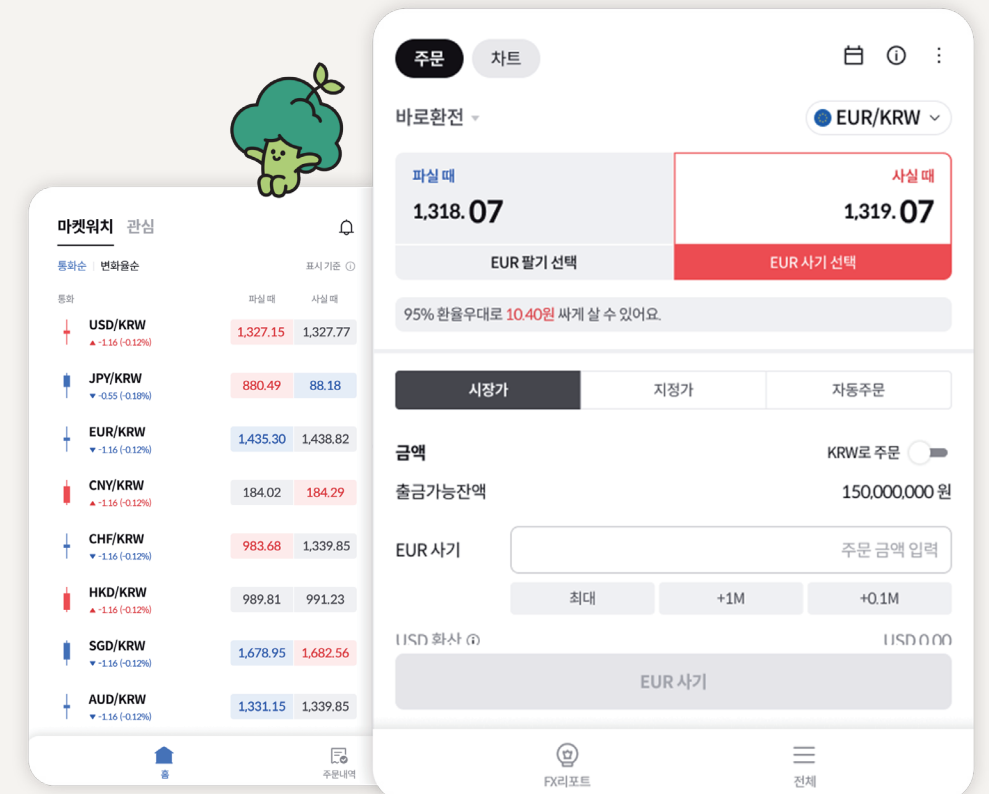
마켓워치 관심

통화순 | 변화율순

표시 기준

통화 파실 때 사실 때

| | | |
|---|---|---|
| USD/KRW ▲ -1.16 (-0.12%) | 1,327.15 | 1,327.77 |
| JPY/KRW ▼ -0.55 (-0.18%) | 880.49 | 88.18 |
| EUR/KRW ▼ -1.16 (-0.12%) | 1,435.30 | 1,438.82 |
| CNY/KRW ▲ -1.16 (-0.12%) | 184.02 | 184.29 |
| CHF/KRW ▼ -1.16 (-0.12%) | 983.68 | 1,339.85 |
| HKD/KRW ▲ -1.16 (-0.12%) | 989.81 | 991.23 |
| SGD/KRW ▼ -1.16 (-0.12%) | 1,678.95 | 1,682.56 |
| AUD/KRW ▼ -1.16 (-0.12%) | 1,331.15 | 1,339.85 |

홈 주문내역

주문 차트

바로환전 EUR/KRW

파실 때 1,318.07
사실 때 1,319.07

EUR 팔기 선택 EUR 사기 선택

95% 환율우대로 10.40원 싸게 살 수 있어요.

시장가 지정가 자동주문

금액 KRW로 주문

출금가능잔액 150,000,000 원

EUR 사기 주문 금액 입력

최대 +1M +0.1M

USD 환산 USD 0.00

EUR 사기

FX리포트 전체